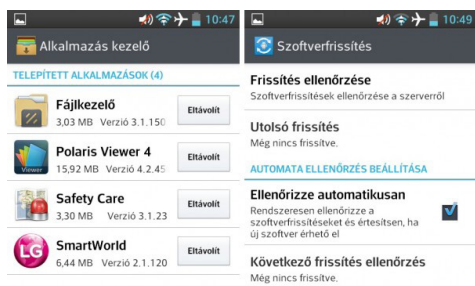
10:47

Alkalmazás kezelő

TELEPÍTETT ALKALMAZÁSOK (4)

Fájlkezelő
3,03 MB Verzió 3.1.150
Eltávolít

Polaris Viewer 4
15,92 MB Verzió 4.2.45
Eltávolít

Viewer

Safety Care
3,30 MB Verzió 3.1.23
Eltávolít

LG

SmartWorld
6,44 MB Verzió 2.1.120
Eltávolít

10:47

Szoftverfrissítés

Frissítés ellenőrzése
Szoftverfrissítések ellenőrzése a szerverről

Utolsó frissítés
Még nincs frissítve.

AUTOMATA ELLENŐRZÉS BEÁLLÍTÁSA

Ellenőrizze automatikusan
Rendszeresen ellenőrizze a szoftverfrissítéseket és értesítsen, ha új szoftver érhető el

Következő frissítés ellenőrzés
Még nincs frissítve.